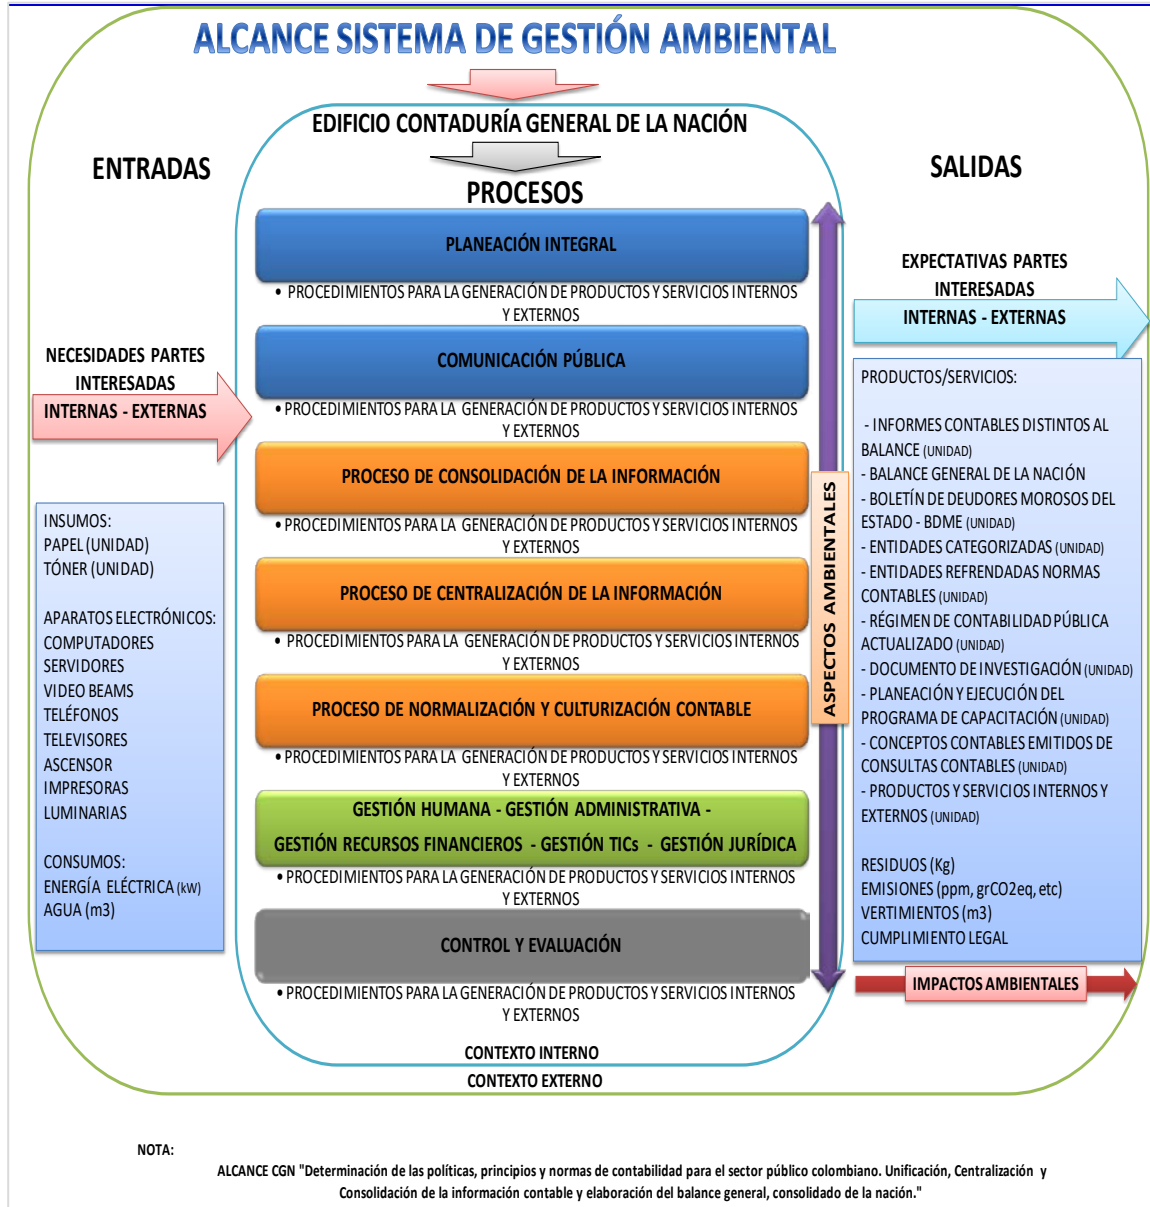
ALCANCE SISTEMA DE GESTIÓN AMBIENTAL

EDIFICIO CONTADURÍA GENERAL DE LA NACIÓN

ENTRADAS

PROCESOS

SALIDAS

PLANEACIÓN INTEGRAL

• PROCEDIMIENTOS PARA LA GENERACIÓN DE PRODUCTOS Y SERVICIOS INTERNOS Y EXTERNOS

COMUNICACIÓN PÚBLICA

• PROCEDIMIENTOS PARA LA GENERACIÓN DE PRODUCTOS Y SERVICIOS INTERNOS Y EXTERNOS

PROCESO DE CONSOLIDACIÓN DE LA INFORMACIÓN

• PROCEDIMIENTOS PARA LA GENERACIÓN DE PRODUCTOS Y SERVICIOS INTERNOS Y EXTERNOS

PROCESO DE CENTRALIZACIÓN DE LA INFORMACIÓN

• PROCEDIMIENTOS PARA LA GENERACIÓN DE PRODUCTOS Y SERVICIOS INTERNOS Y EXTERNOS

PROCESO DE NORMALIZACIÓN Y CULTURIZACIÓN CONTABLE

• PROCEDIMIENTOS PARA LA GENERACIÓN DE PRODUCTOS Y SERVICIOS INTERNOS Y EXTERNOS

GESTIÓN HUMANA - GESTIÓN ADMINISTRATIVA - GESTIÓN RECURSOS FINANCIEROS - GESTIÓN TICs - GESTIÓN JURÍDICA

• PROCEDIMIENTOS PARA LA GENERACIÓN DE PRODUCTOS Y SERVICIOS INTERNOS Y EXTERNOS

CONTROL Y EVALUACIÓN

• PROCEDIMIENTOS PARA LA GENERACIÓN DE PRODUCTOS Y SERVICIOS INTERNOS Y EXTERNOS

ASPECTOS AMBIENTALES

NECESIDADES PARTES INTERESADAS
INTERNAS - EXTERNAS

INSUMOS:
PAPEL (UNIDAD)
TÓNER (UNIDAD)

APARATOS ELECTRÓNICOS:
COMPUTADORES
SERVIDORES
VIDEO BEAMS
TELÉFONOS
TELEVISORES
ASCENSOR
IMPRESORAS
LUMINARIAS

CONSUMOS:
ENERGÍA ELÉCTRICA (kW)
AGUA (m3)

EXPECTATIVAS PARTES INTERESADAS
INTERNAS - EXTERNAS

PRODUCTOS/SERVICIOS:

- INFORMES CONTABLES DISTINTOS AL BALANCE (UNIDAD)
- BALANCE GENERAL DE LA NACIÓN
- BOLETÍN DE DEUDORES MOROSOS DEL ESTADO - BDME (UNIDAD)
- ENTIDADES CATEGORIZADAS (UNIDAD)
- ENTIDADES REFRENDADAS NORMAS CONTABLES (UNIDAD)
- RÉGIMEN DE CONTABILIDAD PÚBLICA ACTUALIZADO (UNIDAD)
- DOCUMENTO DE INVESTIGACIÓN (UNIDAD)
- PLANEACIÓN Y EJECUCIÓN DEL PROGRAMA DE CAPACITACIÓN (UNIDAD)
- CONCEPTOS CONTABLES EMITIDOS DE CONSULTAS CONTABLES (UNIDAD)
- PRODUCTOS Y SERVICIOS INTERNOS Y EXTERNOS (UNIDAD)

RESIDUOS (Kg)
EMISIONES (ppm, grCO2eq, etc)
VERTIMIENTOS (m3)
CUMPLIMIENTO LEGAL

IMPACTOS AMBIENTALES

CONTEXTO INTERNO
CONTEXTO EXTERNO

NOTA:
ALCANCE CGN "Determinación de las políticas, principios y normas de contabilidad para el sector público colombiano. Unificación, Centralización y Consolidación de la información contable y elaboración del balance general, consolidado de la nación."